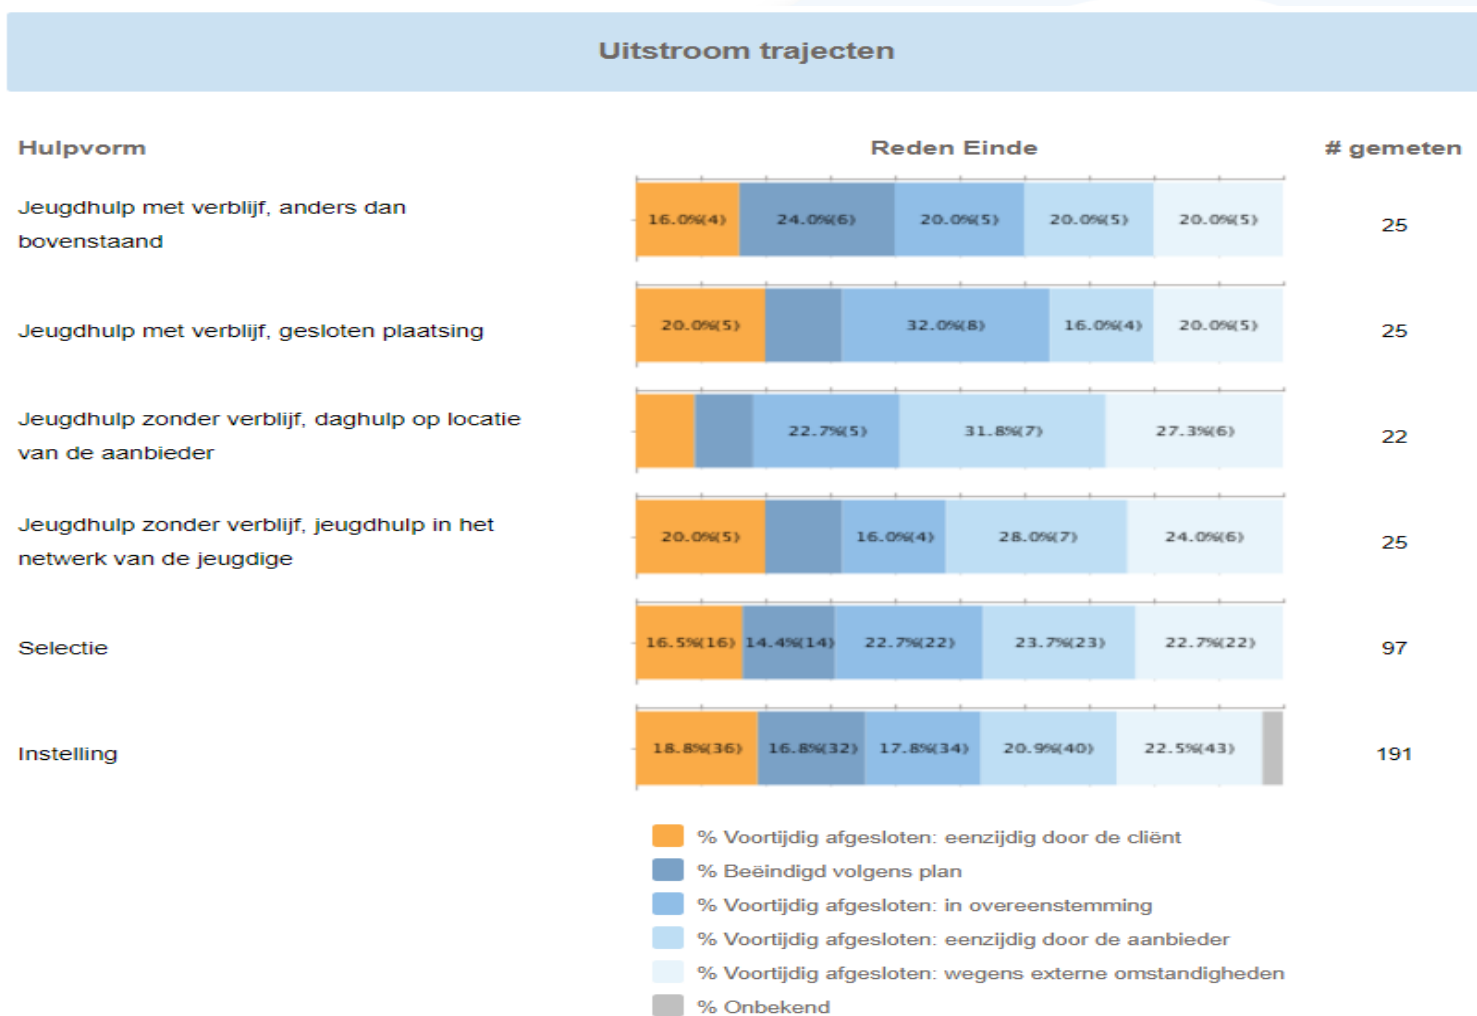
Uitstroom trajecten

| Hulpvorm | Reden Einde | # gemeten |
|---|---|---|
| Jeugdhulp met verblijf, anders dan bovenstaand | 16.0%(4) 24.0%(6) 20.0%(5) 20.0%(5) 20.0%(5) | 25 |
| Jeugdhulp met verblijf, gesloten plaatsing | 20.0%(5) 32.0%(8) 16.0%(4) 20.0%(5) | 25 |
| Jeugdhulp zonder verblijf, daghulp op locatie van de aanbieder | 22.7%(5) 31.8%(7) 27.3%(6) | 22 |
| Jeugdhulp zonder verblijf, jeugdhulp in het netwerk van de jeugdige | 20.0%(5) 16.0%(4) 28.0%(7) 24.0%(6) | 25 |
| Selectie | 16.5%(16) 14.4%(14) 22.7%(22) 23.7%(23) 22.7%(22) | 97 |
| Instelling | 18.8%(36) 16.8%(32) 17.8%(34) 20.9%(40) 22.5%(43) | 191 |

% Voortijdig afgesloten: eenzijdig door de cliënt
% Beëindigd volgens plan
% Voortijdig afgesloten: in overeenstemming
% Voortijdig afgesloten: eenzijdig door de aanbieder
% Voortijdig afgesloten: wegens externe omstandigheden
% Onbekend